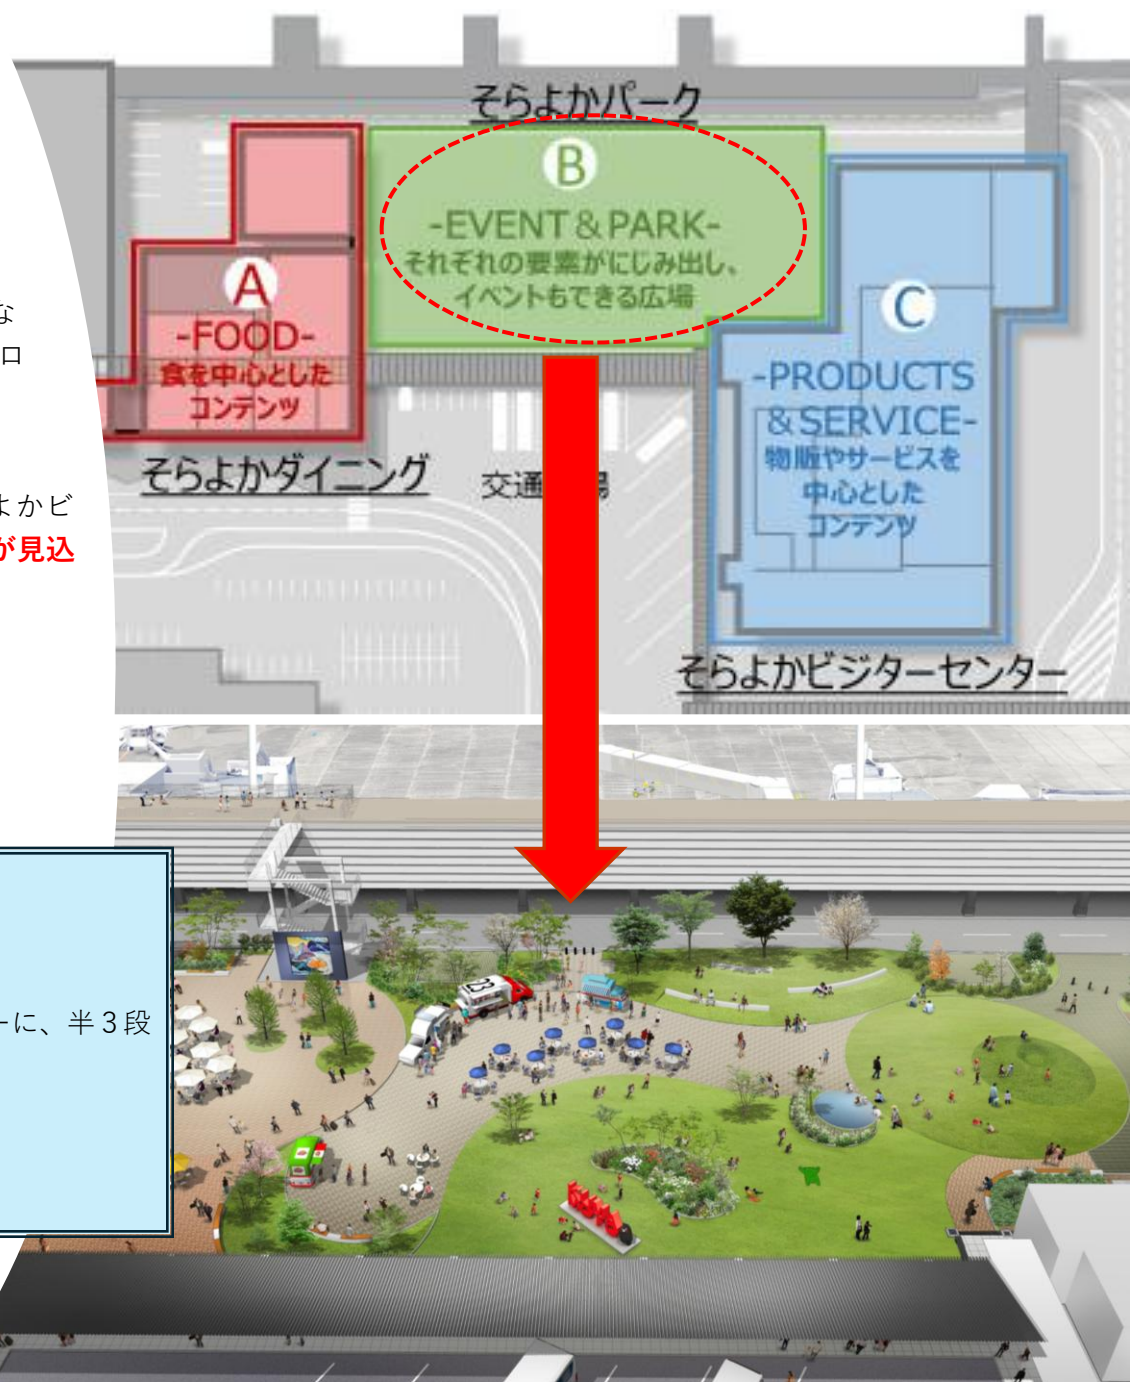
そらよかパーク

B
-EVENT & PARK-
それぞれの要素がにじみ出し、イベントもできる広場

A
-FOOD-
食を中心としたコンテンツ

そらよかダイニング

交通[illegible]場

C
-PRODUCTS & SERVICE-
物販やサービスを中心としたコンテンツ

そらよかビジターセンター

な
ロ

よかビ
が見込

ーに、半３段